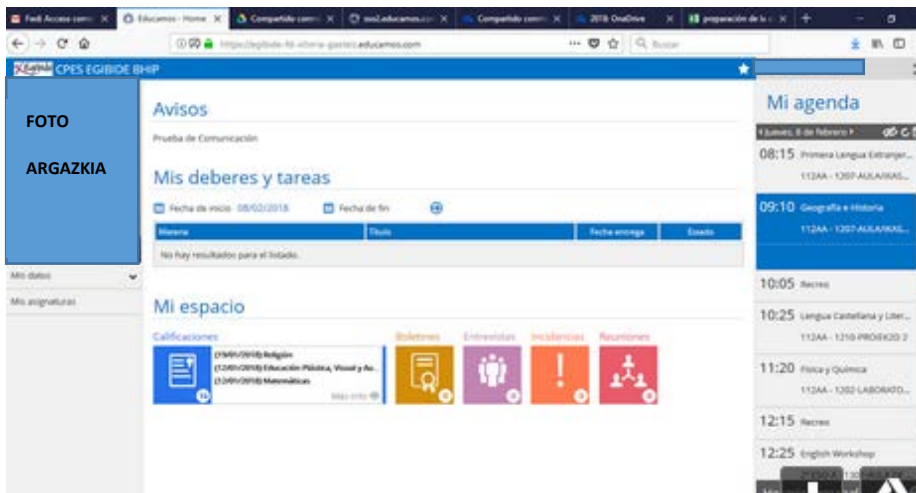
Fedi Acceso com X | Educamos - Home X | Compartido conmi X | sso2.educamos.c X | Compartido conmi X | 2018: OneDrive X | preparación de la c X | +

https://egibide-fd-vitoria-gasteiz.educamos.com

Buscar

CPES EGIBIDE BHIP

FOTO

ARGAZKIA

Mis datos

Mis asignaturas

Avisos

Prueba de Comunicación

Mis deberes y tareas

Fecha de inicio 08/02/2018 Fecha de fin

| Materia | Título | Fecha entrega | Estado |
|---|---|---|---|
| No hay resultados para el listado. | | | |

Mi espacio

Calificaciones

(19/01/2018) Religión
(12/01/2018) Educación Plástica, Visual y Au...
(12/01/2018) Matemáticas

Más info

Boletines Entrevistas Incidencias Reuniones

Mi agenda

Jueves, 8 de febrero

08:15 Primera Lengua Extranjer...
112AA - 1207-AULA/IKAS...

09:10 Geografía e Historia
112AA - 1207-AULA/IKAS...

10:05 Recreo

10:25 Lengua Castellana y Liter...
112AA - 1210-PROIEKZIO 2

11:20 Física y Química
112AA - 1202-LABORATO...

12:15 Recreo

12:25 English Workshop
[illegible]